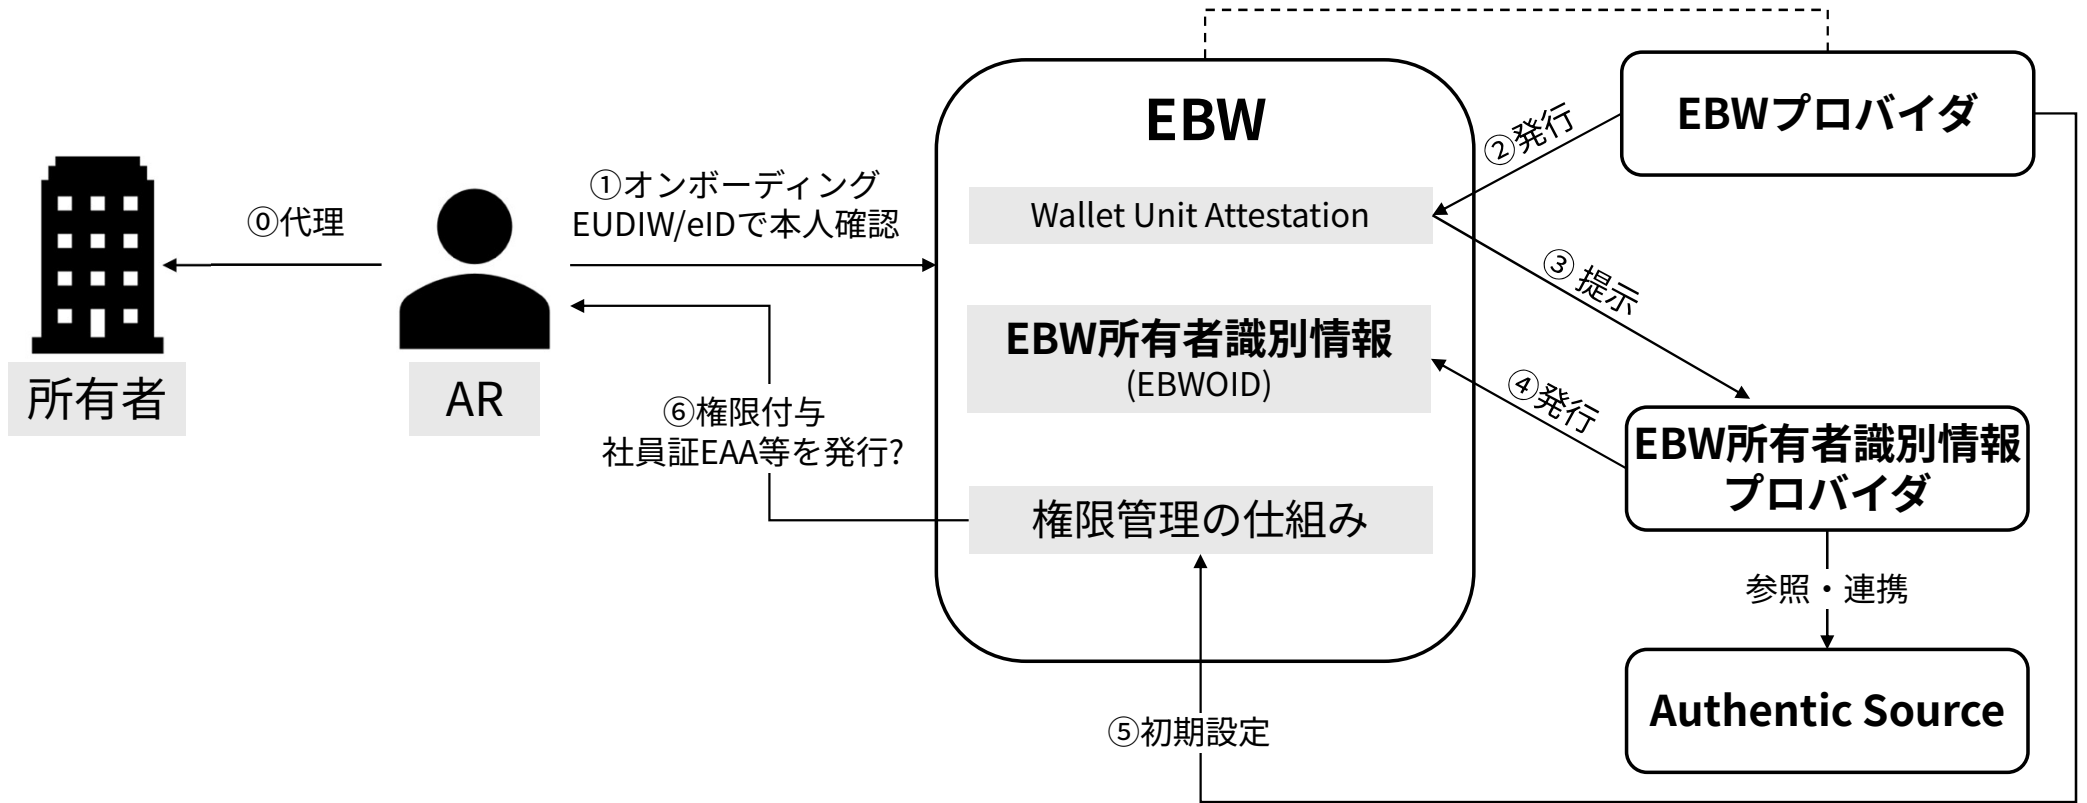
所有者

⓪代理

AR

①オンボーディング
EUDIW/eIDで本人確認

⑥権限付与
社員証EAA等を発行?

EBW

Wallet Unit Attestation

EBW所有者識別情報
(EBWOID)

権限管理の仕組み

⑤初期設定

②発行

③ 提示

④発行

EBWプロバイダ

EBW所有者識別情報
プロバイダ

参照・連携

Authentic Source